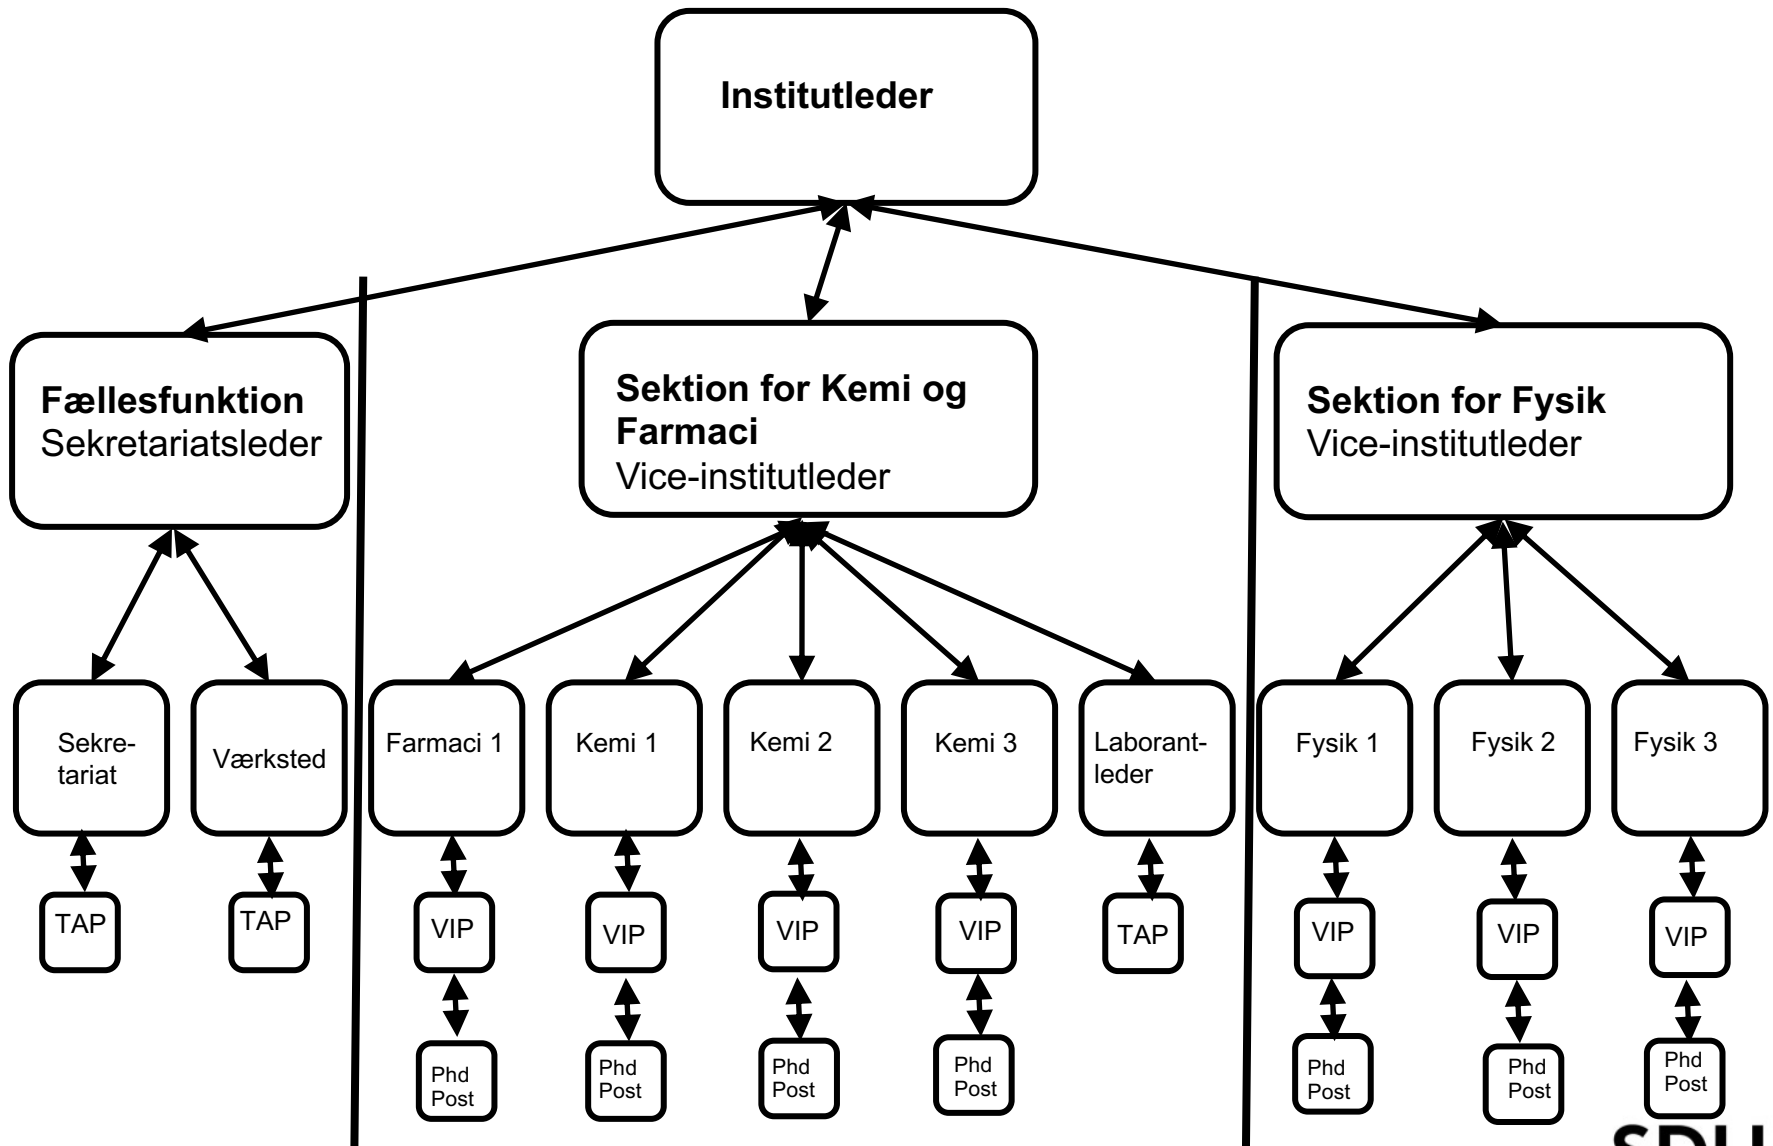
Institutleder

Fællesfunktion
Sekretariatsleder

Sektion for Kemi og Farmaci
Vice-institutleder

Sektion for Fysik
Vice-institutleder

Sekretariat

Værksted

Farmaci 1

Kemi 1

Kemi 2

Kemi 3

Laborantleder

Fysik 1

Fysik 2

Fysik 3

TAP

TAP

VIP

VIP

VIP

VIP

TAP

VIP

VIP

VIP

Phd Post

Phd Post

Phd Post

Phd Post

Phd Post

Phd Post

Phd Post

SDU